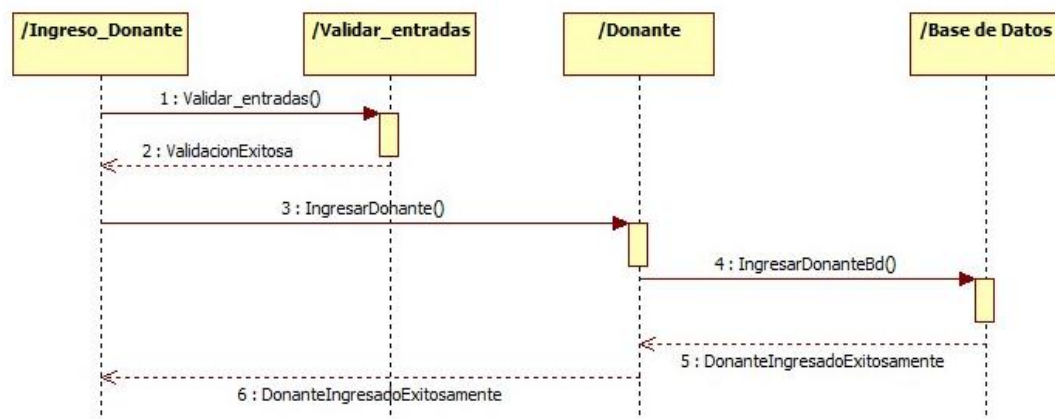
/Ingreso_Donante

/Validar_entradas

/Donante

/Base de Datos

1 : Validar_entradas()

2 : ValidacionExitosa

3 : IngresarDonante()

4 : IngresarDonanteBd()

5 : DonanteIngresadoExitosamente

6 : DonanteIngresadoExitosamente